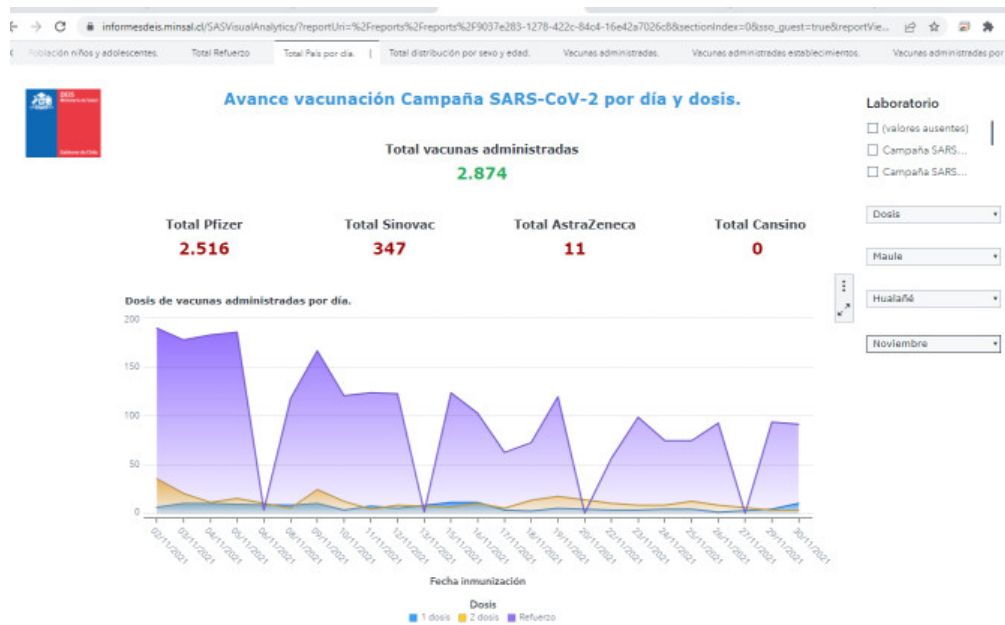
informesdeis.minsal.cl/SASVisualAnalytics/?reportUri=%2Freports%2Freports%2F9037e283-1278-422c-84c4-16e42a7026c8&sectionIndex=0&sso_guest=true&reportVie...

Población niños y adolescentes. | Total Refuerzo | Total País por día. | Total distribución por sexo y edad. | Vacunas administradas. | Vacunas administradas establecimientos. | Vacunas administradas por

DEIS Ministerio de Salud

Gobierno de Chile

Avance vacunación Campaña SARS-CoV-2 por día y dosis.

Total vacunas administradas
2.874

Total Pfizer
2.516

Total Sinovac
347

Total AstraZeneca
11

Total Cansino
0

Laboratorio
(valores ausentes)
Campaña SARS...
Campaña SARS...

Dosis
Maule
Hualañé
Noviembre

Dosis de vacunas administradas por día.

200
150
100
50
0

02/11/2021
03/11/2021
04/11/2021
05/11/2021
06/11/2021
08/11/2021
09/11/2021
10/11/2021
11/11/2021
12/11/2021
13/11/2021
15/11/2021
16/11/2021
17/11/2021
18/11/2021
19/11/2021
20/11/2021
22/11/2021
23/11/2021
24/11/2021
25/11/2021
26/11/2021
27/11/2021
29/11/2021
30/11/2021

Fecha inmunización

Dosis
1 dosis 2 dosis Refuerzo